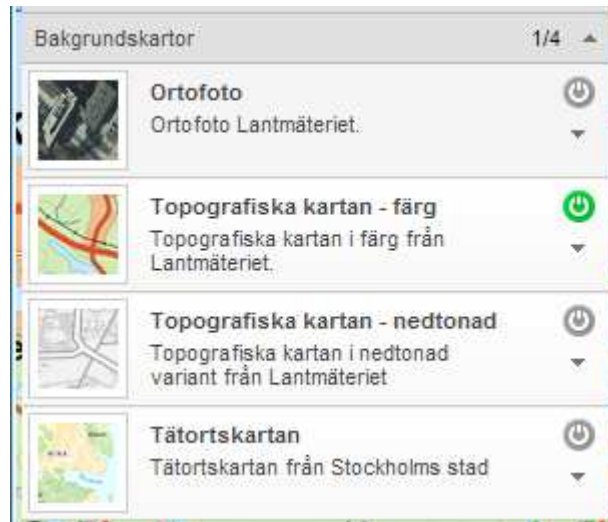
Bakgrundskartor 1/4

Ortofoto
Ortofoto Lantmäteriet.

Topografiska kartan - färg
Topografiska kartan i färg från Lantmäteriet.

Topografiska kartan - nedtonad
Topografiska kartan i nedtonad variant från Lantmäteriet

Tätortskartan
Tätortskartan från Stockholms stad